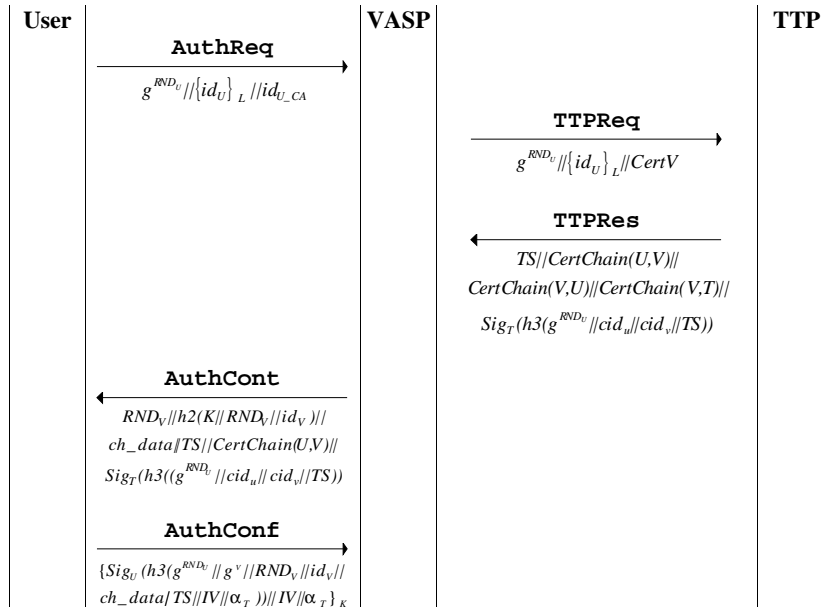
User

VASP

TTP

AuthReq

$g^{RND_U}//\{id_U\}_L//id_{U\_CA}$

TTPReq

$g^{RND_U}//\{id_U\}_L//CertV$

TTPRes

$TS//CertChain(U,V)//$ $CertChain(V,U)//CertChain(V,T)//$ $Sig_T(h3(g^{RND_U}//cid_u//cid_v//TS))$

AuthCont

$RND_V//h2(K//RND_V//id_V)//$ $ch\_data//TS//CertChain(U,V)//$ $Sig_T(h3((g^{RND_U}//cid_u//cid_v//TS))$

AuthConf

$\{Sig_U(h3(g^{RND_U}//g^v//RND_V//id_V//$ $ch\_data/TS//IV//\alpha_T))//IV//\alpha_T\}_K$